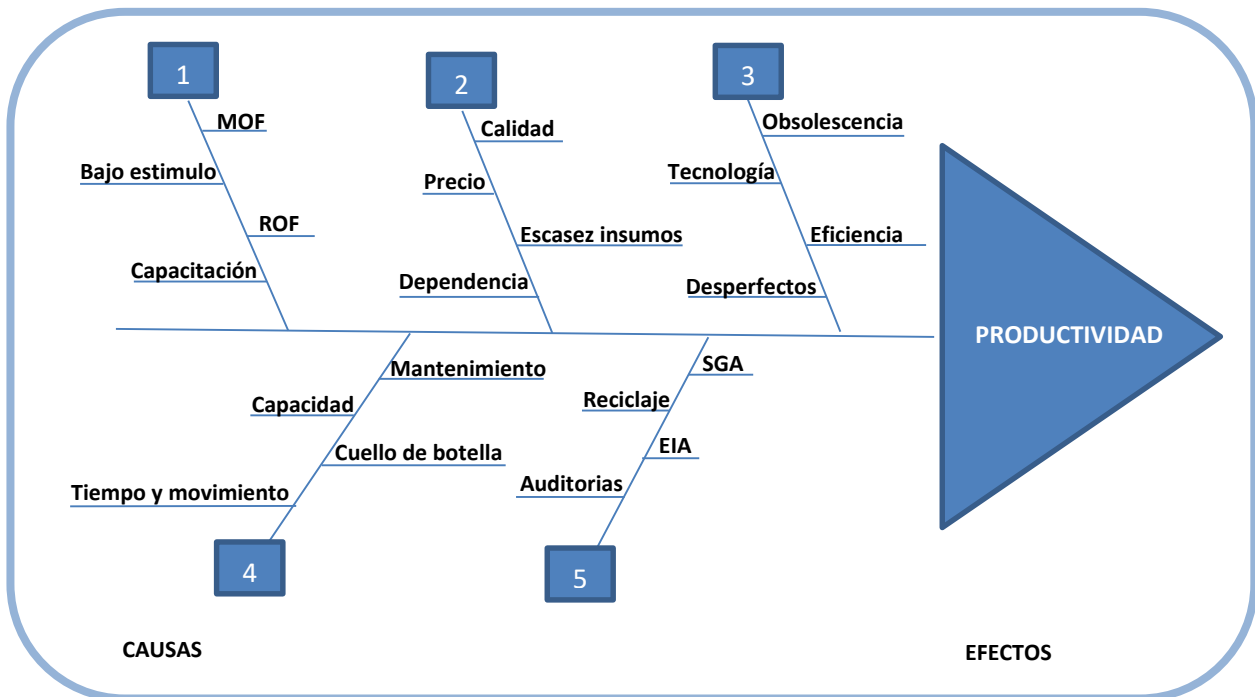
1

MOF

Bajo estimulo

ROF

Capacitación

2

Calidad

Precio

Escasez insumos

Dependencia

3

Obsolescencia

Tecnología

Eficiencia

Desperfectos

PRODUCTIVIDAD

Mantenimiento

Capacidad

Cuello de botella

Tiempo y movimiento

4

SGA

Reciclaje

EIA

Auditorias

5

CAUSAS

EFECTOS